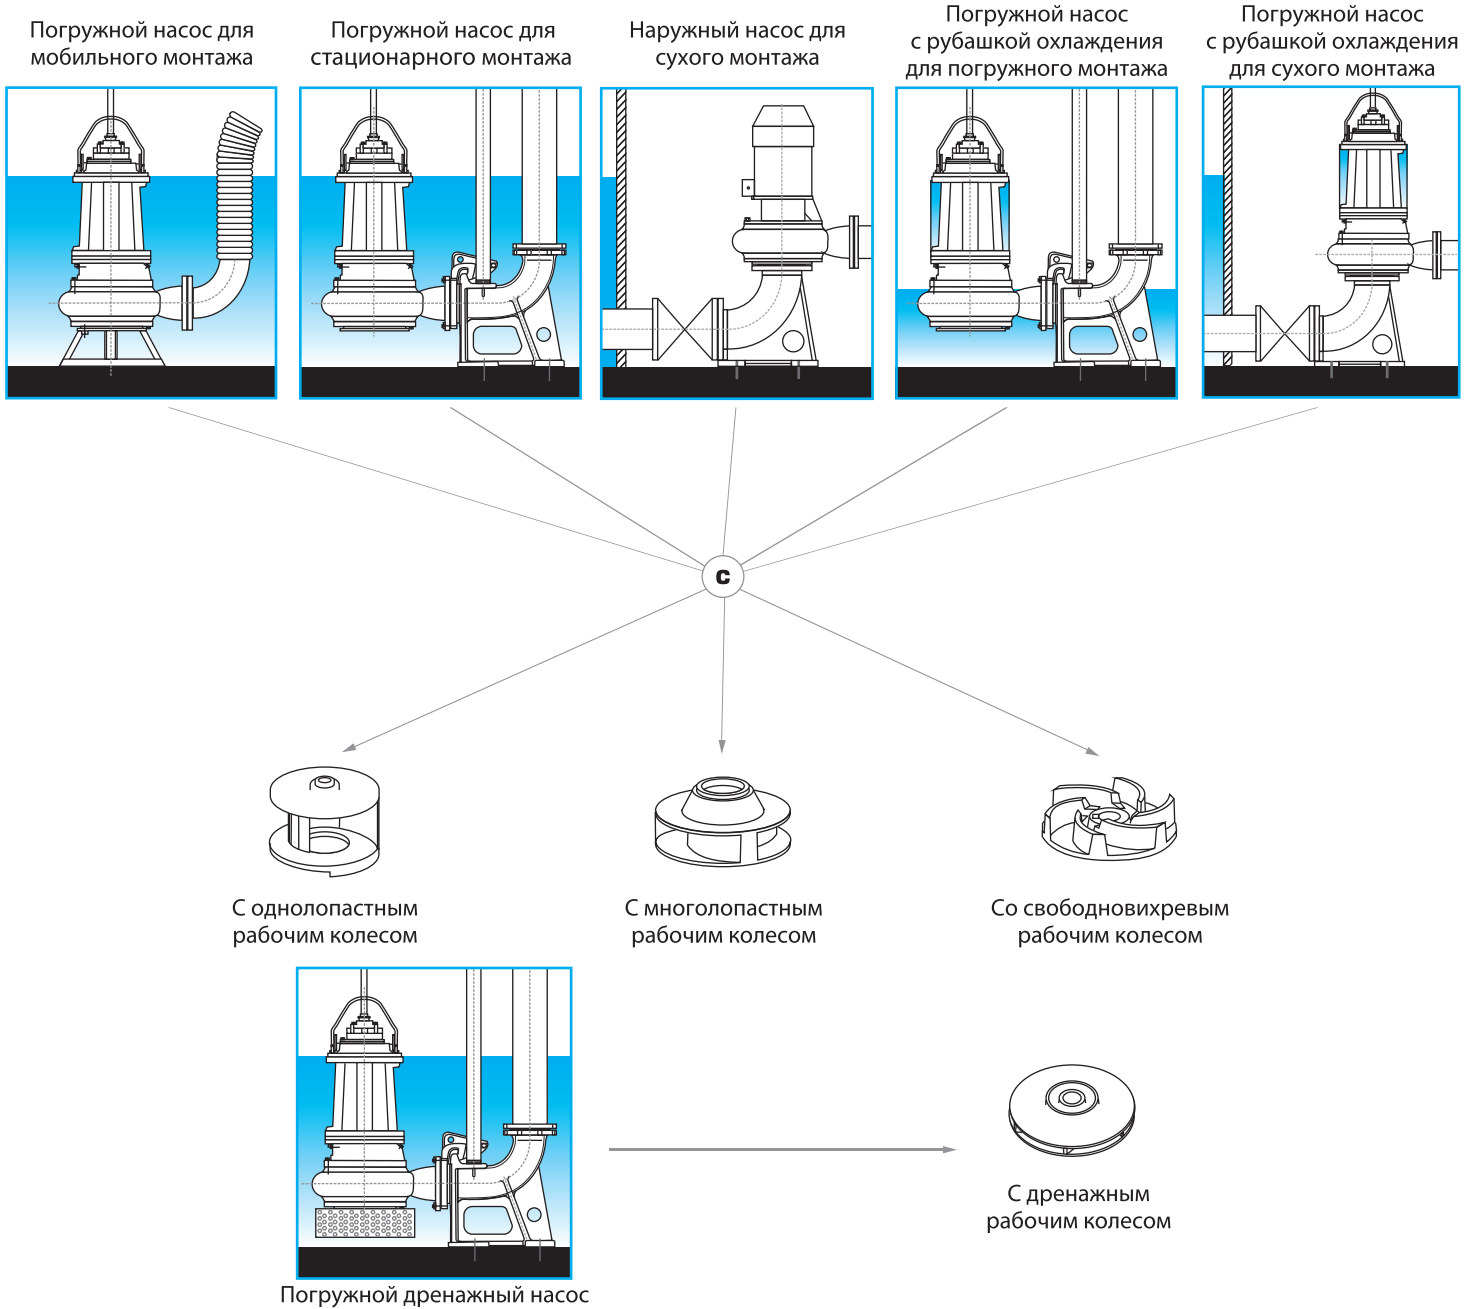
Погружной насос для мобильного монтажа

Погружной насос для стационарного монтажа

Наружный насос для сухого монтажа

Погружной насос с рубашкой охлаждения для погружного монтажа

Погружной насос с рубашкой охлаждения для сухого монтажа

C

С однолопастным рабочим колесом

С многолопастным рабочим колесом

Со свободновихревым рабочим колесом

Погружной дренажный насос

С дренажным рабочим колесом